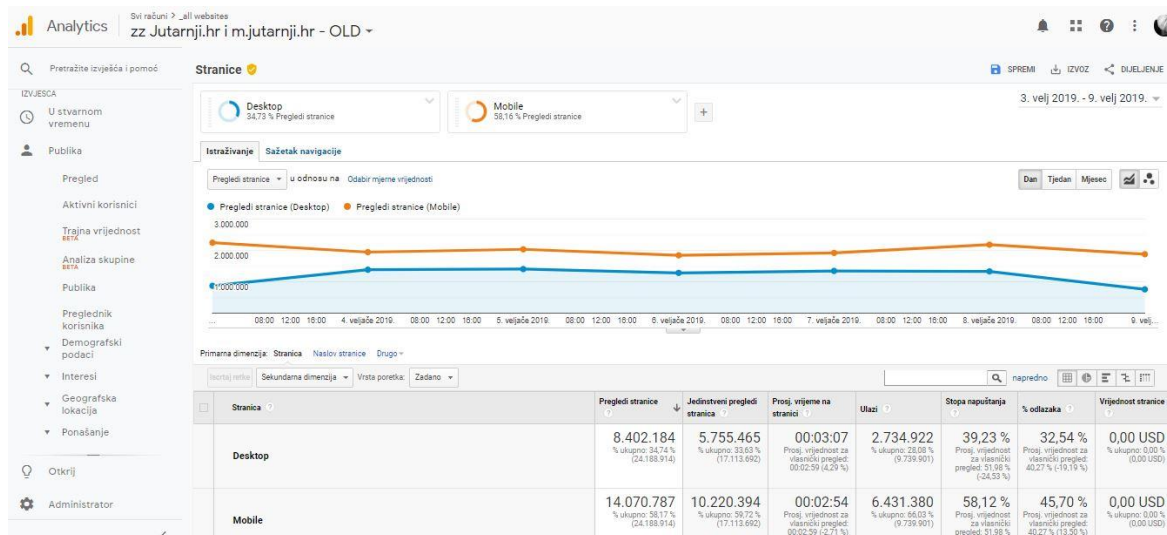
Analytics

Svi računi > _all websites
zz Jutarnji.hr i m.jutarnji.hr - OLD ▾

Pretražite izvješća i pomoć

IZVJEŠĆA

U stvarnom vremenu

Publika

Pregled

Aktivni korisnici

Trajna vrijednost BETA

Analiza skupine BETA

Publika

Preglednik korisnika

Demografski podaci

Interesi

Geografska lokacija

Ponašanje

Otkrij

Administrator

Stranice

SPREMI IZVOZ DIJELJENJE

Desktop
34,73 % Pregledi stranice

Mobile
58,16 % Pregledi stranice

3. velj 2019. - 9. velj 2019.

Istraživanje Sažetak navigacije

Pregledi stranice ▾ u odnosu na Odabir mjerne vrijednosti

Dan Tjedan Mjesec

● Pregledi stranice (Desktop) ● Pregledi stranice (Mobile)

3.000.000

2.000.000

1.000.000

... 08:00 12:00 16:00 4. veljače 2019. 08:00 12:00 16:00 5. veljače 2019. 08:00 12:00 16:00 6. veljače 2019. 08:00 12:00 16:00 7. veljače 2019. 08:00 12:00 16:00 8. veljače 2019. 08:00 12:00 16:00 9. velj...

Primarna dimenzija: Stranica Naslov stranice Drugo ▾

Iscrtaj retke Sekundarna dimenzija ▾ Vrsta poretka: Zadano ▾

napredno

| | Stranica | Pregledi stranice | Jedinstveni pregledi stranica | Prosj. vrijeme na stranici | Ulazi | Stopa napuštanja | % odlazaka | Vrijednost stranice |
|---|---|---|---|---|---|---|---|---|
| | Desktop | 8.402.184 % ukupno: 34,74 % (24.188.914) | 5.755.465 % ukupno: 33,63 % (17.113.692) | 00:03:07 Prosj. vrijednost za vlasnički pregled: 00:02:59 (4,29 %) | 2.734.922 % ukupno: 28,08 % (9.739.901) | 39,23 % Prosj. vrijednost za vlasnički pregled: 51,98 % (-24,53 %) | 32,54 % Prosj. vrijednost za vlasnički pregled: 40,27 % (-19,19 %) | 0,00 USD % ukupno: 0,00 % (0,00 USD) |
| | Mobile | 14.070.787 % ukupno: 58,17 % (24.188.914) | 10.220.394 % ukupno: 59,72 % (17.113.692) | 00:02:54 Prosj. vrijednost za vlasnički pregled: 00:02:59 (-2,71 %) | 6.431.380 % ukupno: 66,03 % (9.739.901) | 58,12 % Prosj. vrijednost za vlasnički pregled: 51,98 % | 45,70 % Prosj. vrijednost za vlasnički pregled: 40,27 % (13,50 %) | 0,00 USD % ukupno: 0,00 % (0,00 USD) |